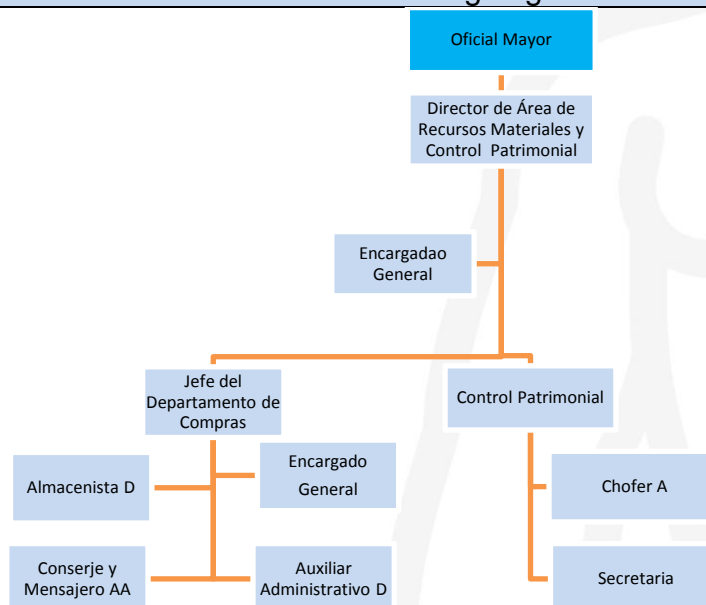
Oficial Mayor

Director de Área de Recursos Materiales y Control Patrimonial

Encargadao General

Jefe del Departamento de Compras

Control Patrimonial

Almacenista D

Encargado General

Chofer A

Conserje y Mensajero AA

Auxiliar Administrativo D

Secretaria